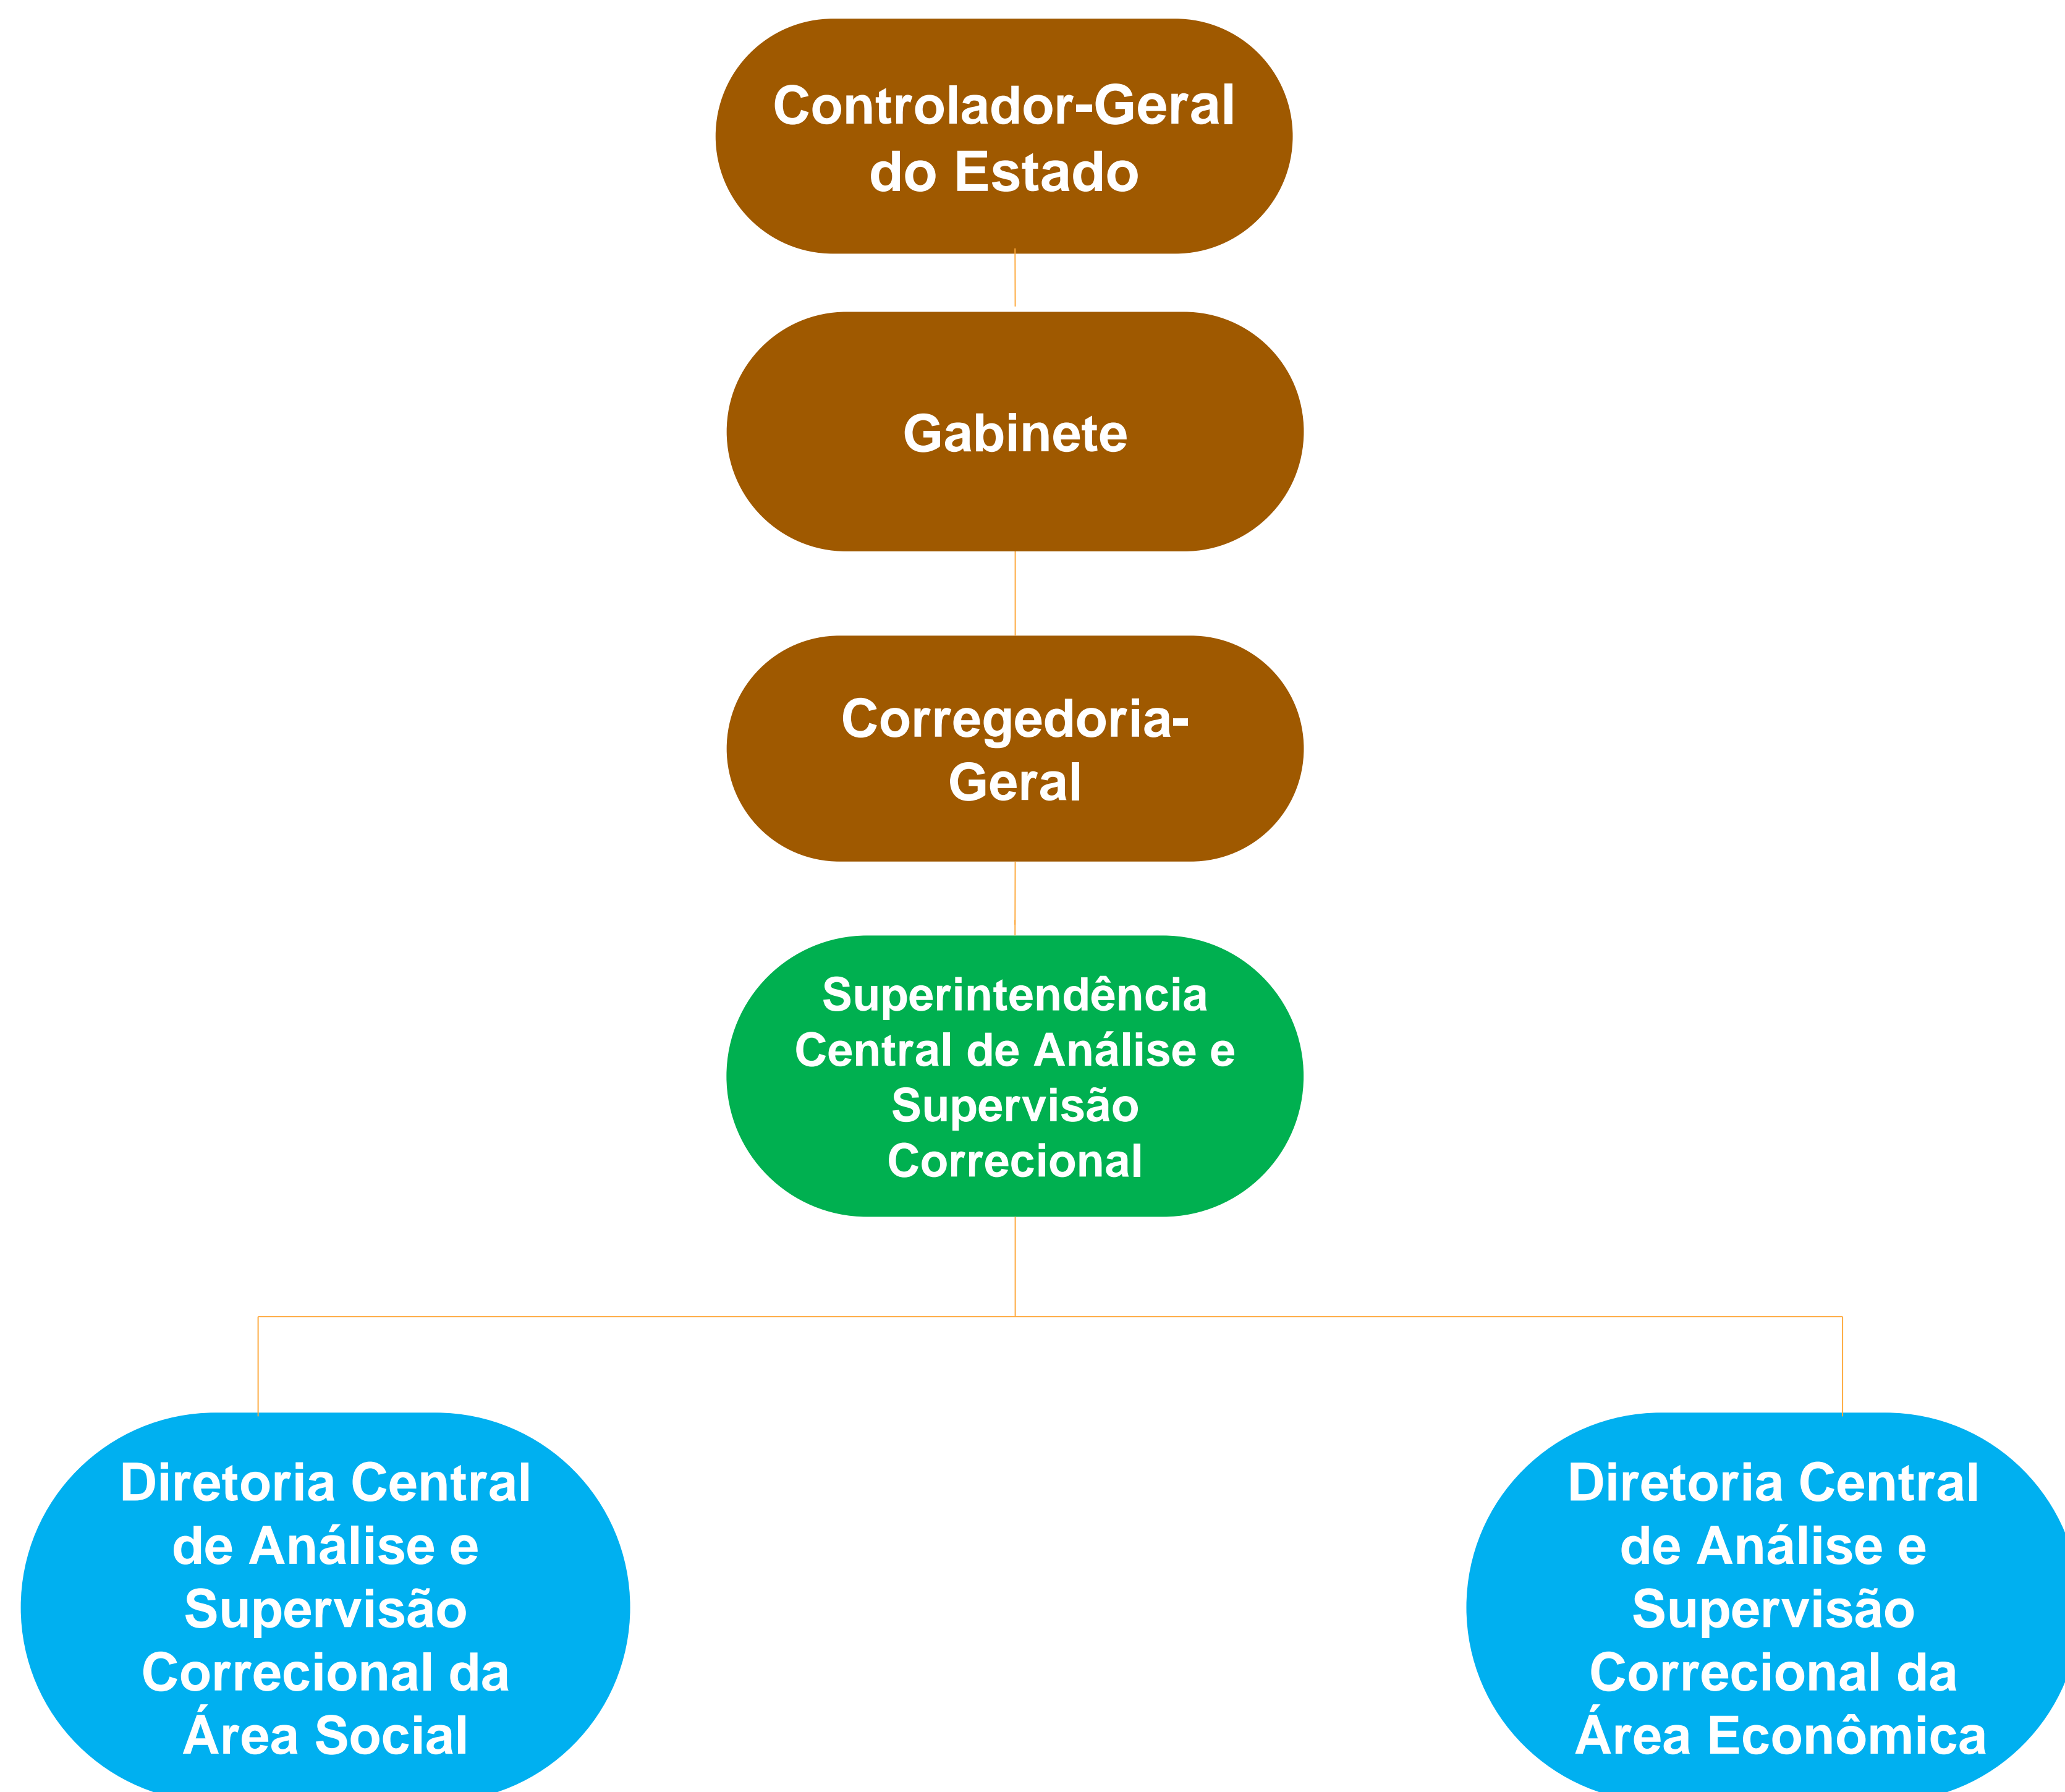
Controlador-Geral do Estado

Gabinete

Corregedoria-Geral

Superintendência Central de Análise e Supervisão Correcional

Diretoria Central de Análise e Supervisão Correcional da Área Social

Diretoria Central de Análise e Supervisão Correcional da Área Econômica